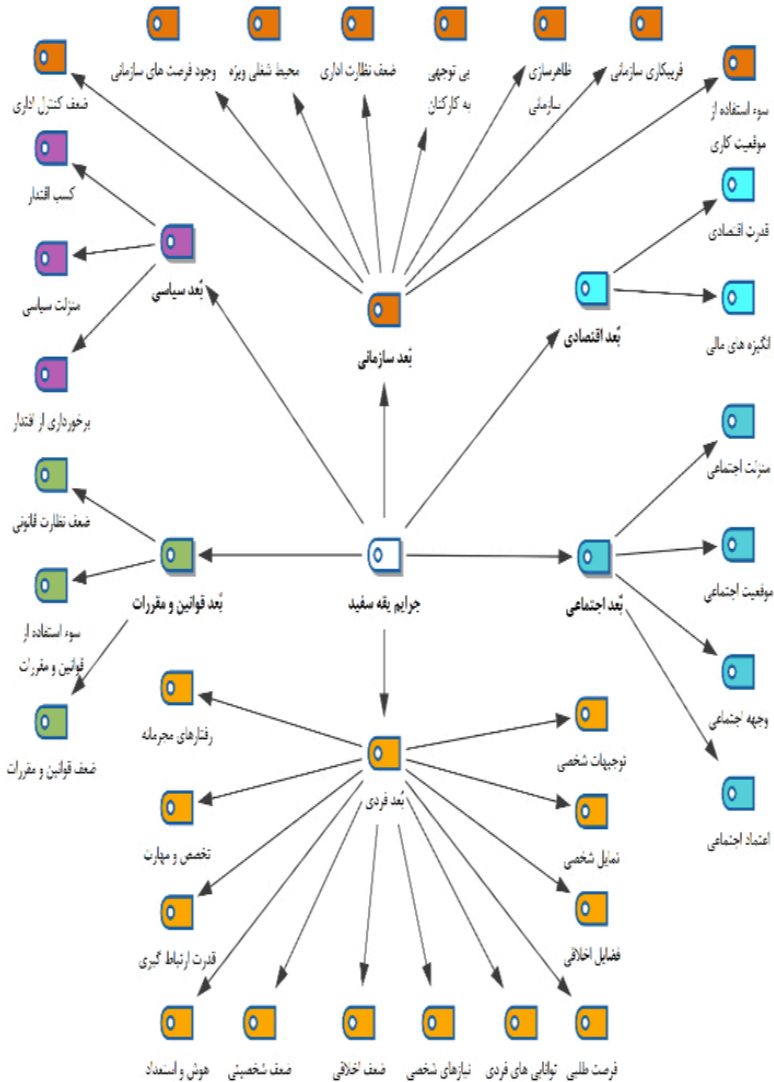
ضعف کنترل اداری
وجود فرصت های سازمانی
محیط شغلی ویژه
ضعف نظارت اداری
بی توجهی به کارکنان
ظاهرسازی سازمانی
فریبکاری سازمانی
سوء استفاده از موقعیت کاری

کسب اقتدار
بُعد سیاسی
منزلت سیاسی
برخورداری از اقتدار

بُعد سازمانی
قدرت اقتصادی
بُعد اقتصادی
انگیزه های مالی

منزلت اجتماعی
ضعف نظارت قانونی
بُعد قوانین و مقررات
جرایم یقه سفید
بُعد اجتماعی
موقعیت اجتماعی
سوء استفاده از قوانین و مقررات
ضعف قوانین و مقررات
وجهه اجتماعی
اعتماد اجتماعی

رفتارهای مجرمانه
توجیهات شخصی
بُعد فردی
تخصص و مهارت
تمایل شخصی
فضایل اخلاقی
قدرت ارتباط گیری

هوش و استعداد
ضعف شخصیتی
ضعف اخلاقی
نیازهای شخصی
توانایی های فردی
فرصت طلبی